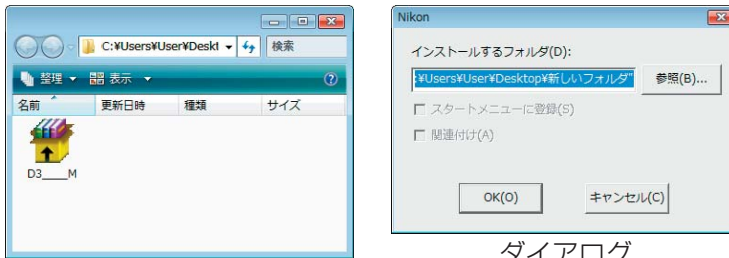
C:¥Users¥User¥Deskt
検索
整理
表示
名前
更新日時
種類
サイズ
D3___M

Nikon
インストールするフォルダ(D):
:¥Users¥User¥Desktop¥新しいフォルダ"
参照(B)...
スタートメニューに登録(S)
関連付け(A)
OK(O)
キャンセル(C)

ダイアログ